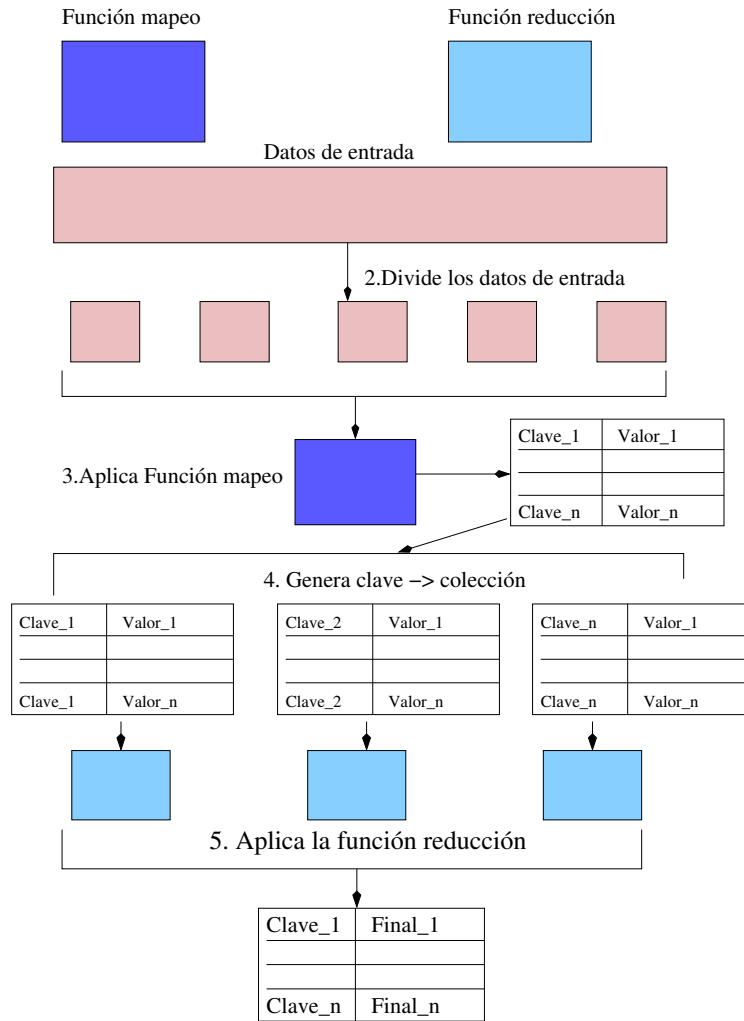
Función mapeo

Función reducción

Datos de entrada

2.Divide los datos de entrada

3.Aplica Función mapeo

| Clave_1 | Valor_1 |
|---|---|
| | |
| | |
| Clave_n | Valor_n |

4. Genera clave −> colección

| Clave_1 | Valor_1 |
|---|---|
| | |
| | |
| Clave_1 | Valor_n |

| Clave_2 | Valor_1 |
|---|---|
| | |
| | |
| Clave_2 | Valor_n |

| Clave_n | Valor_1 |
|---|---|
| | |
| | |
| Clave_n | Valor_n |

5. Aplica la función reducción

| Clave_1 | Final_1 |
|---|---|
| | |
| | |
| Clave_n | Final_n |